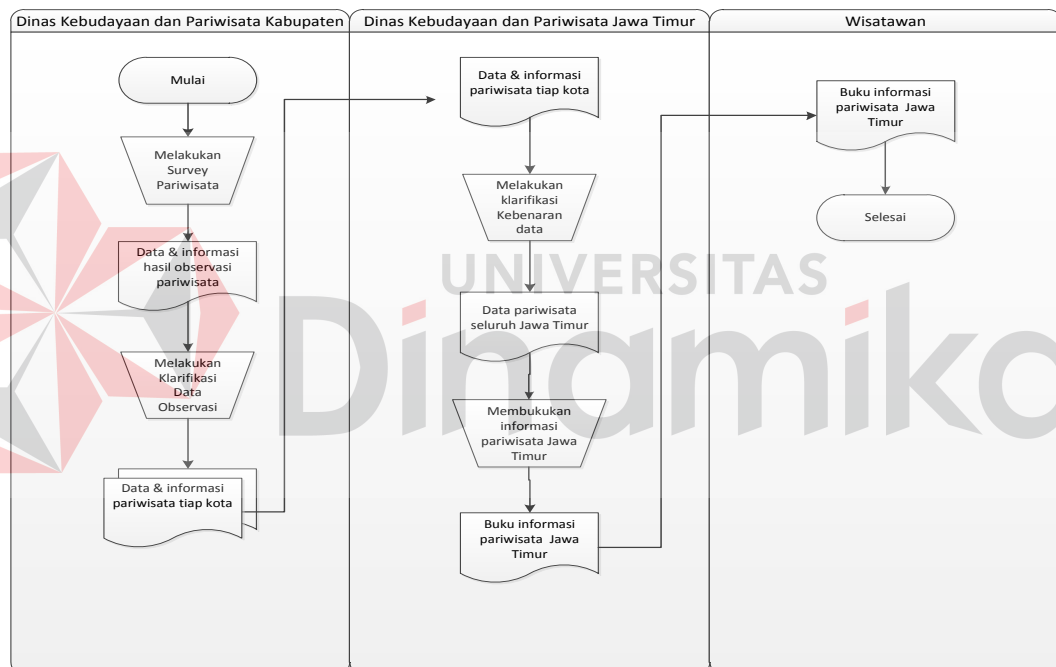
| Dinas Kebudayaan dan Pariwisata Kabupaten | Dinas Kebudayaan dan Pariwisata Jawa Timur | Wisatawan |
|---|---|---|

Mulai

Melakukan Survey Pariwisata

Data & informasi hasil observasi pariwisata

Melakukan Klarifikasi Data Observasi

Data & informasi pariwisata tiap kota

Data & informasi pariwisata tiap kota

Melakukan klarifikasi Kebenaran data

Data pariwisata seluruh Jawa Timur

Membukukan informasi pariwisata Jawa Timur

Buku informasi pariwisata Jawa Timur

Buku informasi pariwisata Jawa Timur

Selesai

UNIVERSITAS
Dinamika